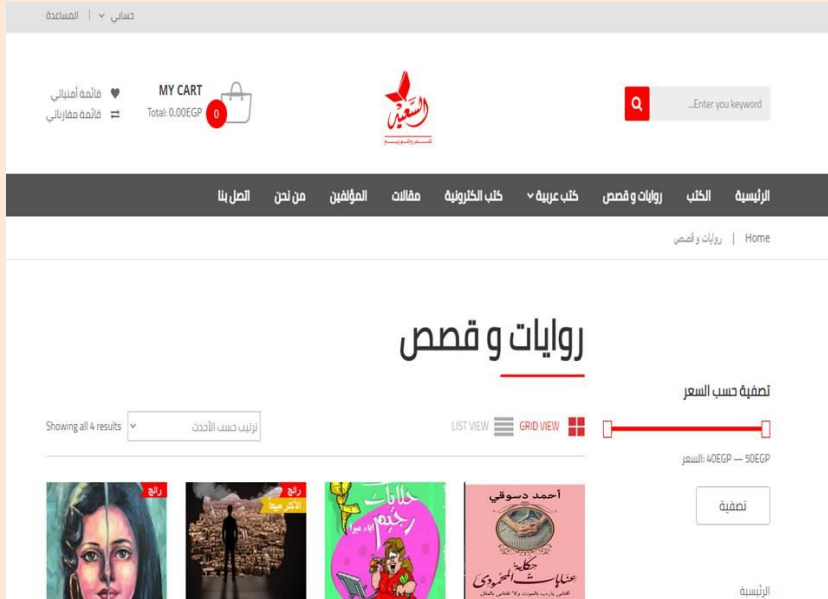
حسابي | المساعدة

Enter you keyword...

السعيد
للنشر والتوزيع

MY CART
Total: 0.00EGP
0

قائمة أمنياتي
قائمة مقارناتي

الرئيسية الكتب روايات و قصص كتب عربية كتب الكترونية مقالات المؤلفين من نحن اتصل بنا

Home | روايات و قصص

روايات و قصص

تصفية حسب السعر

السعر: 40EGP — 50EGP

تصفية

GRID VIEW LIST VIEW

ترتيب حسب الأحدث

Showing all 4 results

الرئيسية

أحمد دسوقي
حكاية عنابات المحمودي

حلاوة رجتهم

رائج
الأكثر مبيعا

رائج